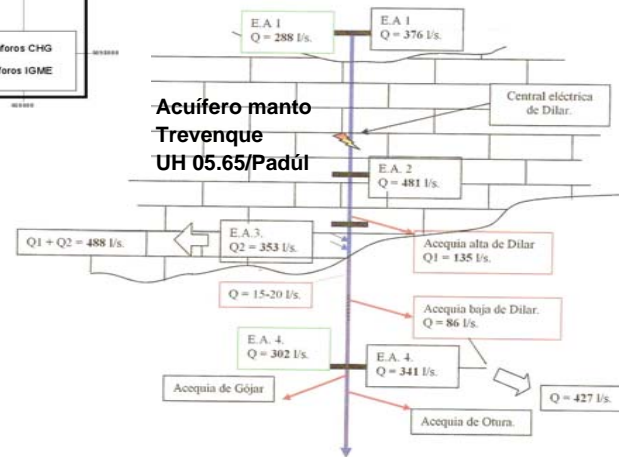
foros CHG
foros IGME

E.A 1
Q = 288 l/s.

E.A 1
Q = 376 l/s.

Acuífero manto Trevenque UH 05.65/Padúl

Central eléctrica de Dilar.

E.A. 2
Q = 481 l/s.

Q1 + Q2 = 488 l/s.

E.A.3.
Q2 = 353 l/s.

Acequia alta de Dilar
Q1 = 135 l/s.

Q = 15-20 l/s.

Acequia baja de Dilar.
Q = 86 l/s.

E.A. 4.
Q = 302 l/s.

E.A. 4.
Q = 341 l/s.

Acequia de Gójar

Q = 427 l/s.

Acequia de Otura.